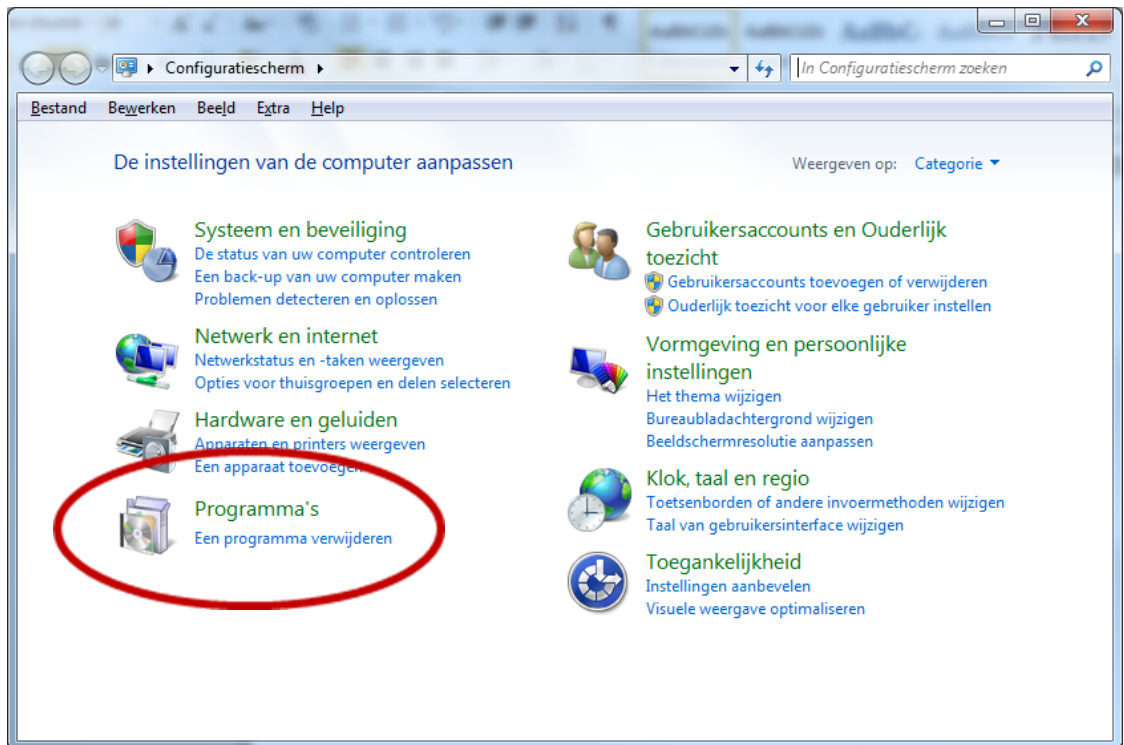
Configuratiescherm

In Configuratiescherm zoeken

Bestand Bewerken Beeld Extra Help

De instellingen van de computer aanpassen

Weergeven op: Categorie

Systeem en beveiliging
De status van uw computer controleren
Een back-up van uw computer maken
Problemen detecteren en oplossen

Netwerk en internet
Netwerkstatus en -taken weergeven
Opties voor thuisgroepen en delen selecteren

Hardware en geluiden
Apparaten en printers weergeven
Een apparaat toevoegen

Programma's
Een programma verwijderen

Gebruikersaccounts en Ouderlijk toezicht
Gebruikersaccounts toevoegen of verwijderen
Ouderlijk toezicht voor elke gebruiker instellen

Vormgeving en persoonlijke instellingen
Het thema wijzigen
Bureaubladachtergrond wijzigen
Beeldschermresolutie aanpassen

Klok, taal en regio
Toetsenborden of andere invoermethoden wijzigen
Taal van gebruikersinterface wijzigen

Toegankelijkheid
Instellingen aanbevelen
Visuele weergave optimaliseren